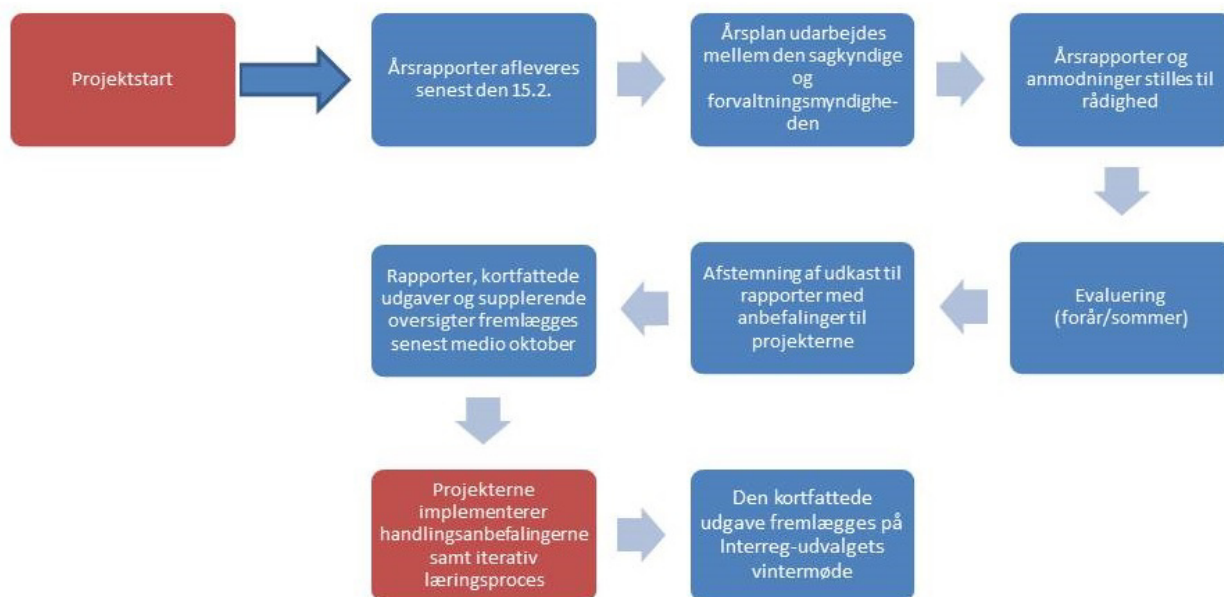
Projektstart

Årsrapporter afleveres senest den 15.2.

Årsplan udarbejdes mellem den sagkyndige og forvaltningsmyndigheden

Årsrapporter og anmodninger stilles til rådighed

Evaluering (forår/sommer)

Afstemning af udkast til rapporter med anbefalinger til projekterne

Rapporter, kortfattede udgaver og supplerende oversigter fremlægges senest medio oktober

Projekterne implementerer handlingsanbefalingerne samt iterativ læringsproces

Den kortfattede udgave fremlægges på Interreg-udvalgets vintermøde